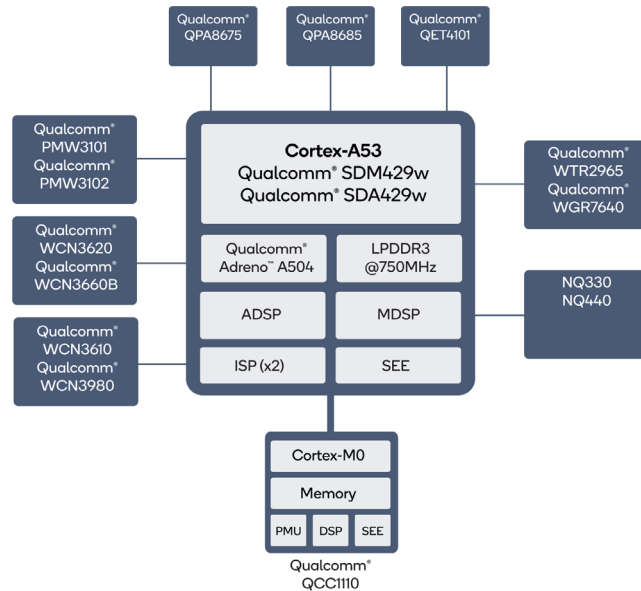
Qualcomm® QPA8675

Qualcomm® QPA8685

Qualcomm® QET4101

Qualcomm® PMW3101 Qualcomm® PMW3102

Qualcomm® WCN3620 Qualcomm® WCN3660B

Qualcomm® WCN3610 Qualcomm® WCN3980

Cortex-A53
Qualcomm® SDM429w
Qualcomm® SDA429w

Qualcomm® Adreno™ A504

LPDDR3 @750MHz

ADSP

MDSP

ISP (x2)

SEE

Qualcomm® WTR2965 Qualcomm® WGR7640

NQ330 NQ440

Cortex-M0

Memory

PMU

DSP

SEE

Qualcomm® QCC1110